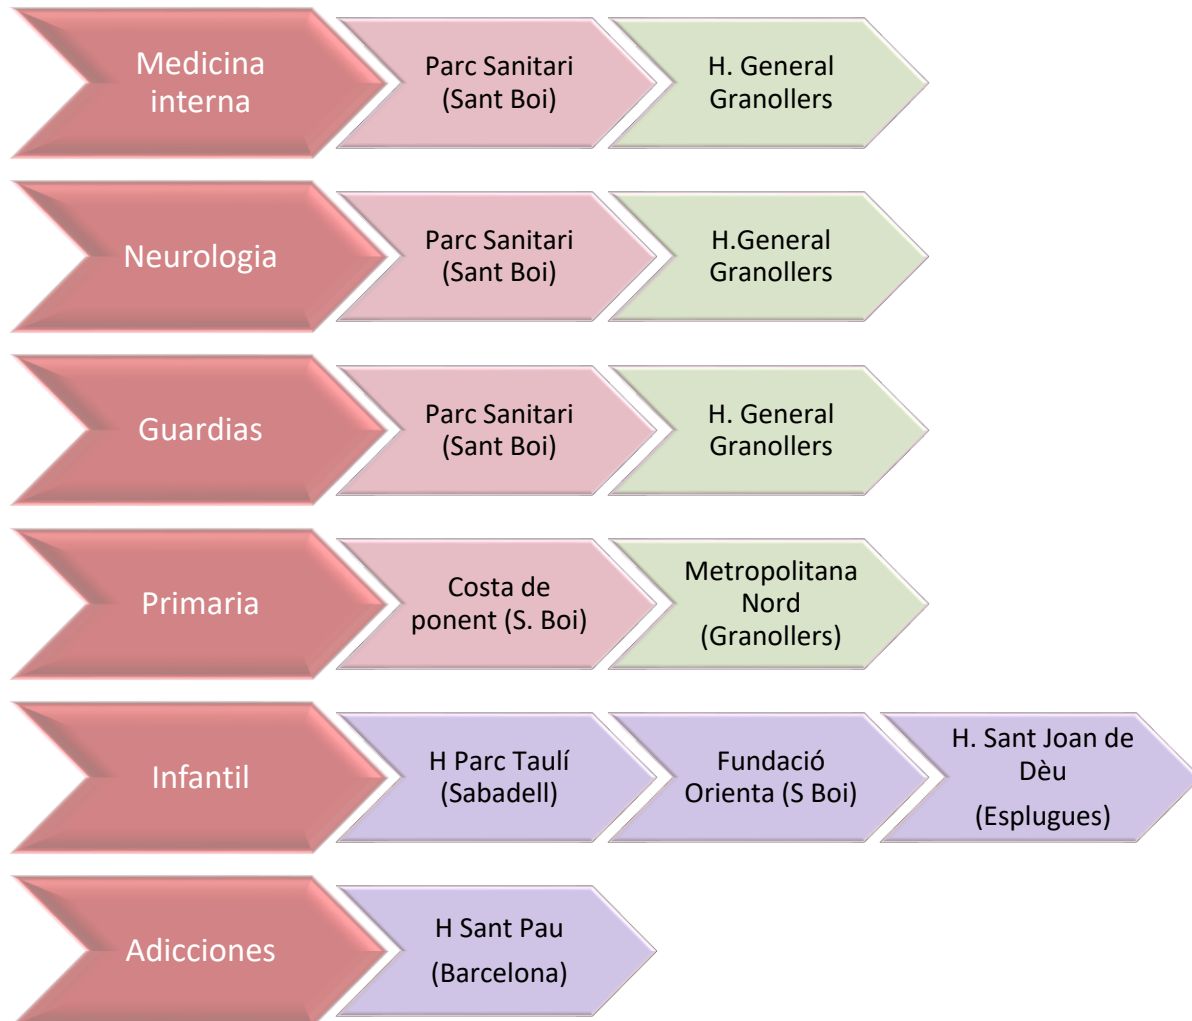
Medicina interna

Parc Sanitari (Sant Boi)

H. General Granollers

Neurologia

Parc Sanitari (Sant Boi)

H.General Granollers

Guardias

Parc Sanitari (Sant Boi)

H. General Granollers

Primaria

Costa de ponent (S. Boi)

Metropolitana Nord (Granollers)

Infantil

H Parc Taulí (Sabadell)

Fundació Orienta (S Boi)

H. Sant Joan de Dèu

(Esplugues)

Adicciones

H Sant Pau

(Barcelona)